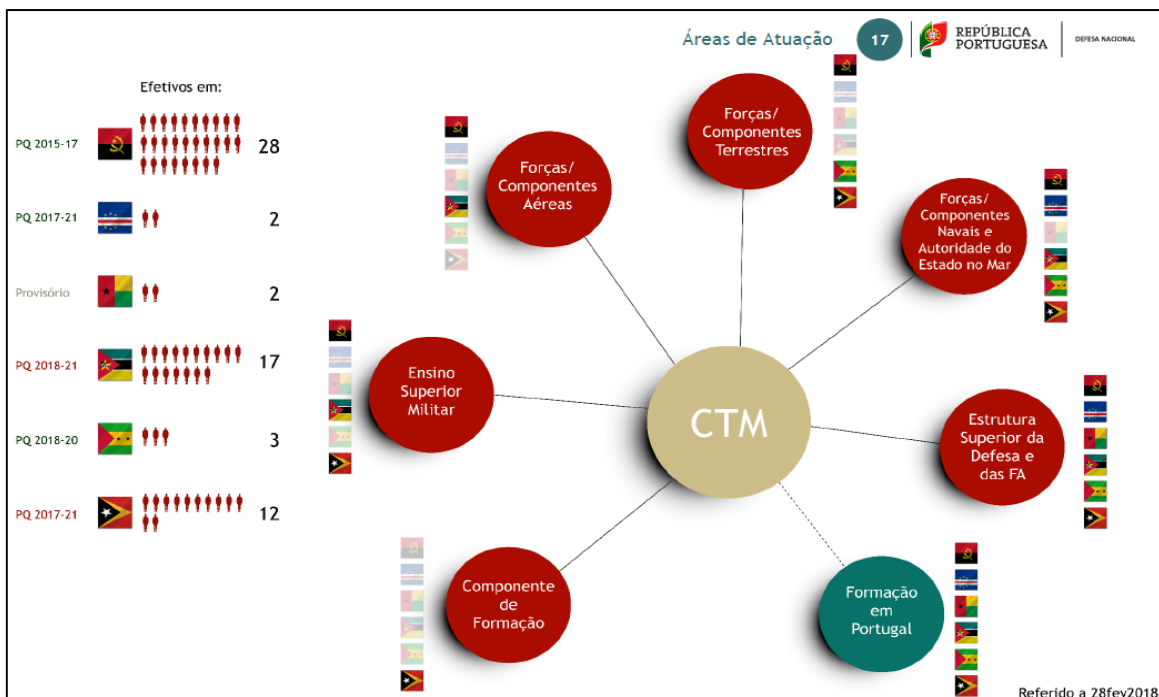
Áreas de Atuação

17

REPÚBLICA PORTUGUESA

DEFESA NACIONAL

Efetivos em:

PQ 2015-17 28

PQ 2017-21 2

Provisório 2

PQ 2018-21 17

PQ 2018-20 3

PQ 2017-21 12

Forças/ Componentes Aéreas

Forças/ Componentes Terrestres

Forças/ Componentes Navais e Autoridade do Estado no Mar

Ensino Superior Militar

CTM

Estrutura Superior da Defesa e das FA

Componente de Formação

Formação em Portugal

Referido a 28fev2018